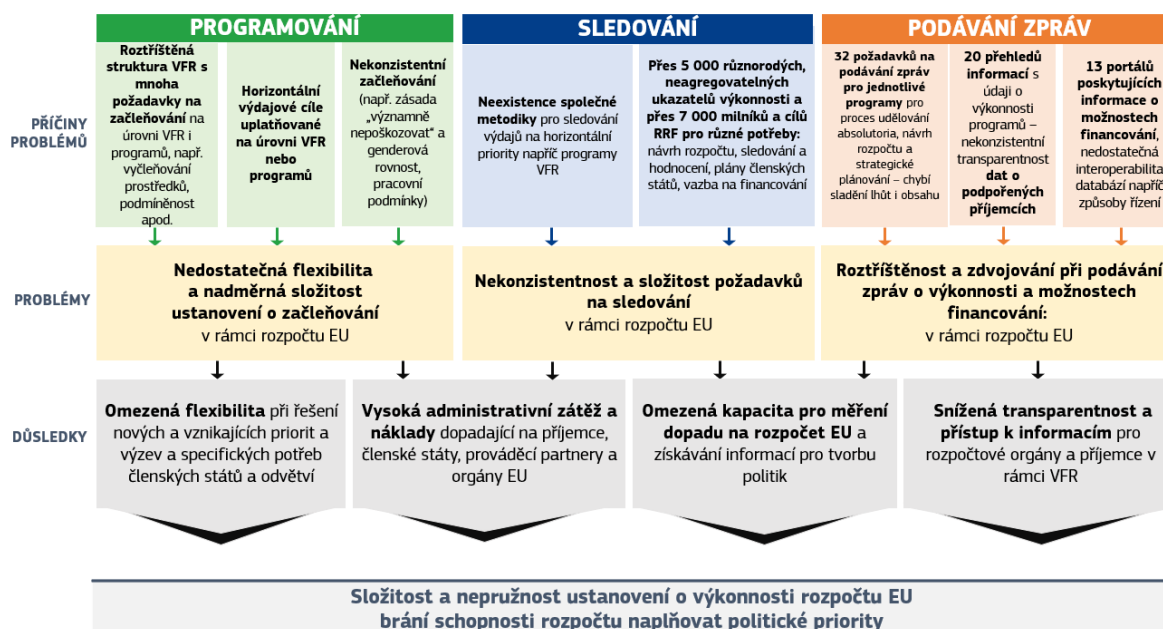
PROGRAMOVÁNÍ

SLEDOVÁNÍ

PODÁVÁNÍ ZPRÁV

PŘÍČINY PROBLÉMŮ

Roztříštěná struktura VFR s mnoha požadavky na začleňování na úrovni VFR i programů, např. vyčleňování prostředků, podmíněnost apod.

Horizontální výdajové cíle uplatňované na úrovni VFR nebo programů

Nekonzistentní začleňování (např. zásada „významně nepoškozovat" a genderová rovnost, pracovní podmínky)

Neexistence společné metodiky pro sledování výdajů na horizontální priority napříč programy VFR

Přes 5 000 různorodých, neagregovatelných ukazatelů výkonnosti a přes 7 000 milníků a cílů RRF pro různé potřeby: návrh rozpočtu, sledování a hodnocení, plány členských států, vazba na financování

32 požadavků na podávání zpráv pro jednotlivé programy pro proces udělování absolutoria, návrh rozpočtu a strategické plánování – chybí sladění lhůt i obsahu

20 přehledů informací s údaji o výkonnosti programů – nekonzistentní transparentnost dat o podpořených příjemcích

13 portálů poskytujících informace o možnostech financování, nedostatečná interoperabilita databází napříč způsoby řízení

PROBLÉMY

Nedostatečná flexibilita a nadměrná složitost ustanovení o začleňování v rámci rozpočtu EU

Nekonzistentnost a složitost požadavků na sledování v rámci rozpočtu EU

Roztříštěnost a zdvojování při podávání zpráv o výkonnosti a možnostech financování: v rámci rozpočtu EU

DŮSLEDKY

Omezená flexibilita při řešení nových a vznikajících priorit a výzev a specifických potřeb členských států a odvětví

Vysoká administrativní zátěž a náklady dopadající na příjemce, členské státy, prováděcí partnery a orgány EU

Omezená kapacita pro měření dopadu na rozpočet EU a získávání informací pro tvorbu politik

Snížená transparentnost a přístup k informacím pro rozpočtové orgány a příjemce v rámci VFR

Složitost a nepružnost ustanovení o výkonnosti rozpočtu EU brání schopnosti rozpočtu naplňovat politické priority